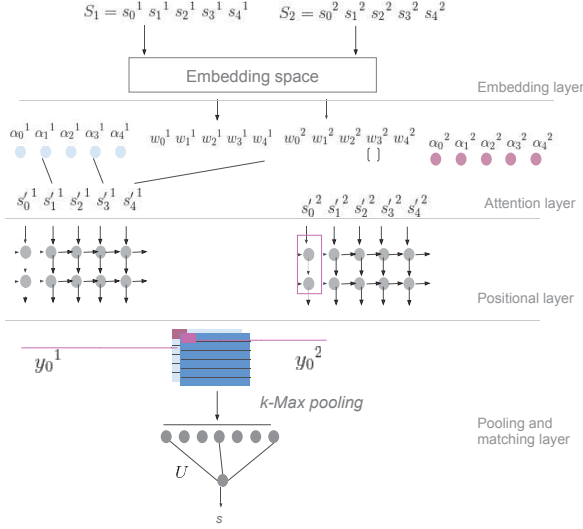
$S_1 = s_0{}^1\ s_1{}^1\ s_2{}^1\ s_3{}^1\ s_4{}^1$

$S_2 = s_0{}^2\ s_1{}^2\ s_2{}^2\ s_3{}^2\ s_4{}^2$

Embedding space

Embedding layer

$\alpha_0{}^1\ \alpha_1{}^1\ \alpha_2{}^1\ \alpha_3{}^1\ \alpha_4{}^1$

$w_0{}^1\ w_1{}^1\ w_2{}^1\ w_3{}^1\ w_4{}^1$

$w_0{}^2\ w_1{}^2\ w_2{}^2\ w_3{}^2\ w_4{}^2$

$\alpha_0{}^2\ \alpha_1{}^2\ \alpha_2{}^2\ \alpha_3{}^2\ \alpha_4{}^2$

$s'_0{}^1\ s'_1{}^1\ s'_2{}^1\ s'_3{}^1\ s'_4{}^1$

$s'_0{}^2\ s'_1{}^2\ s'_2{}^2\ s'_3{}^2\ s'_4{}^2$

Attention layer

Positional layer

$y_0{}^1$

$y_0{}^2$

k-Max pooling

Pooling and matching layer

$U$

$s$